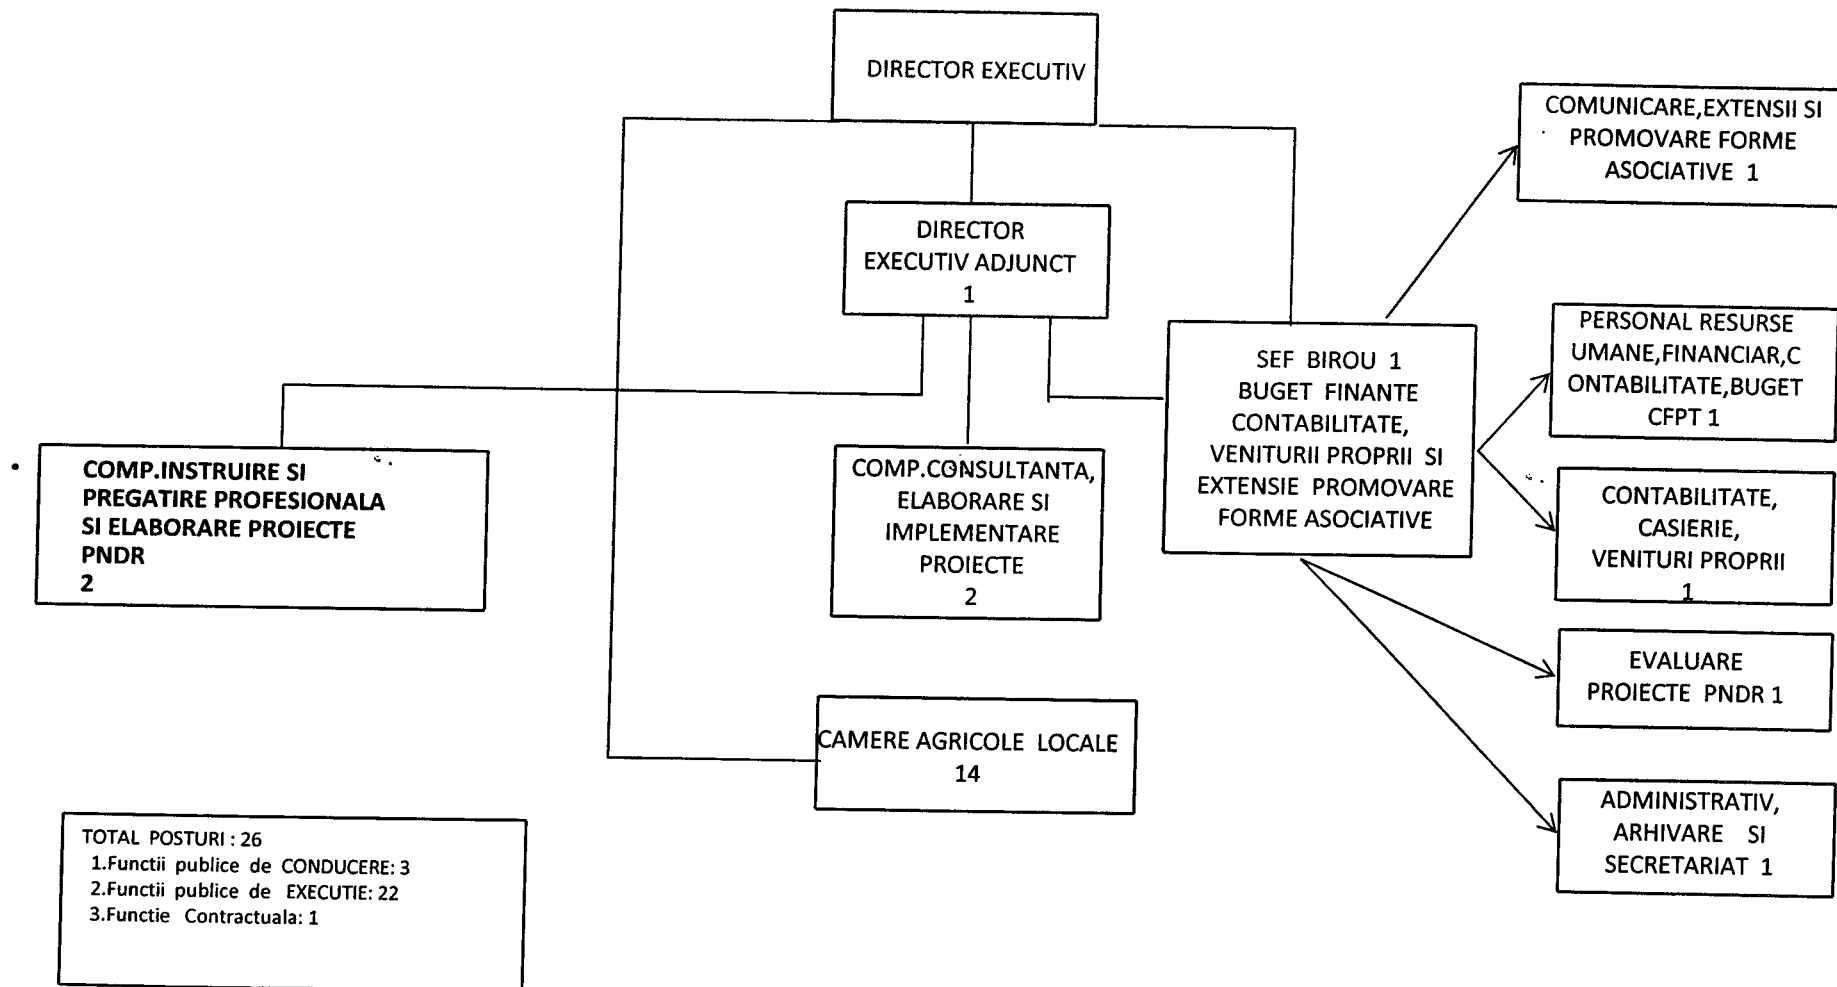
DIRECTOR EXECUTIV

COMUNICARE,EXTENSII SI PROMOVARE FORME ASOCIATIVE 1

DIRECTOR EXECUTIV ADJUNCT 1

PERSONAL RESURSE UMANE,FINANCIAR,CONTABILITATE,BUGET CFPT 1

SEF BIROU 1 BUGET FINANTE CONTABILITATE, VENITURII PROPRII SI EXTENSIE PROMOVARE FORME ASOCIATIVE

COMP.INSTRUIRE SI PREGATIRE PROFESIONALA SI ELABORARE PROIECTE PNDR 2

COMP.CONSULTANTA, ELABORARE SI IMPLEMENTARE PROIECTE 2

CONTABILITATE, CASIERIE, VENITURI PROPRII 1

EVALUARE PROIECTE PNDR 1

CAMERE AGRICOLE LOCALE 14

ADMINISTRATIV, ARHIVARE SI SECRETARIAT 1

TOTAL POSTURI : 26
1.Functii publice de CONDUCERE: 3
2.Functii publice de EXECUTIE: 22
3.Functie Contractuala: 1